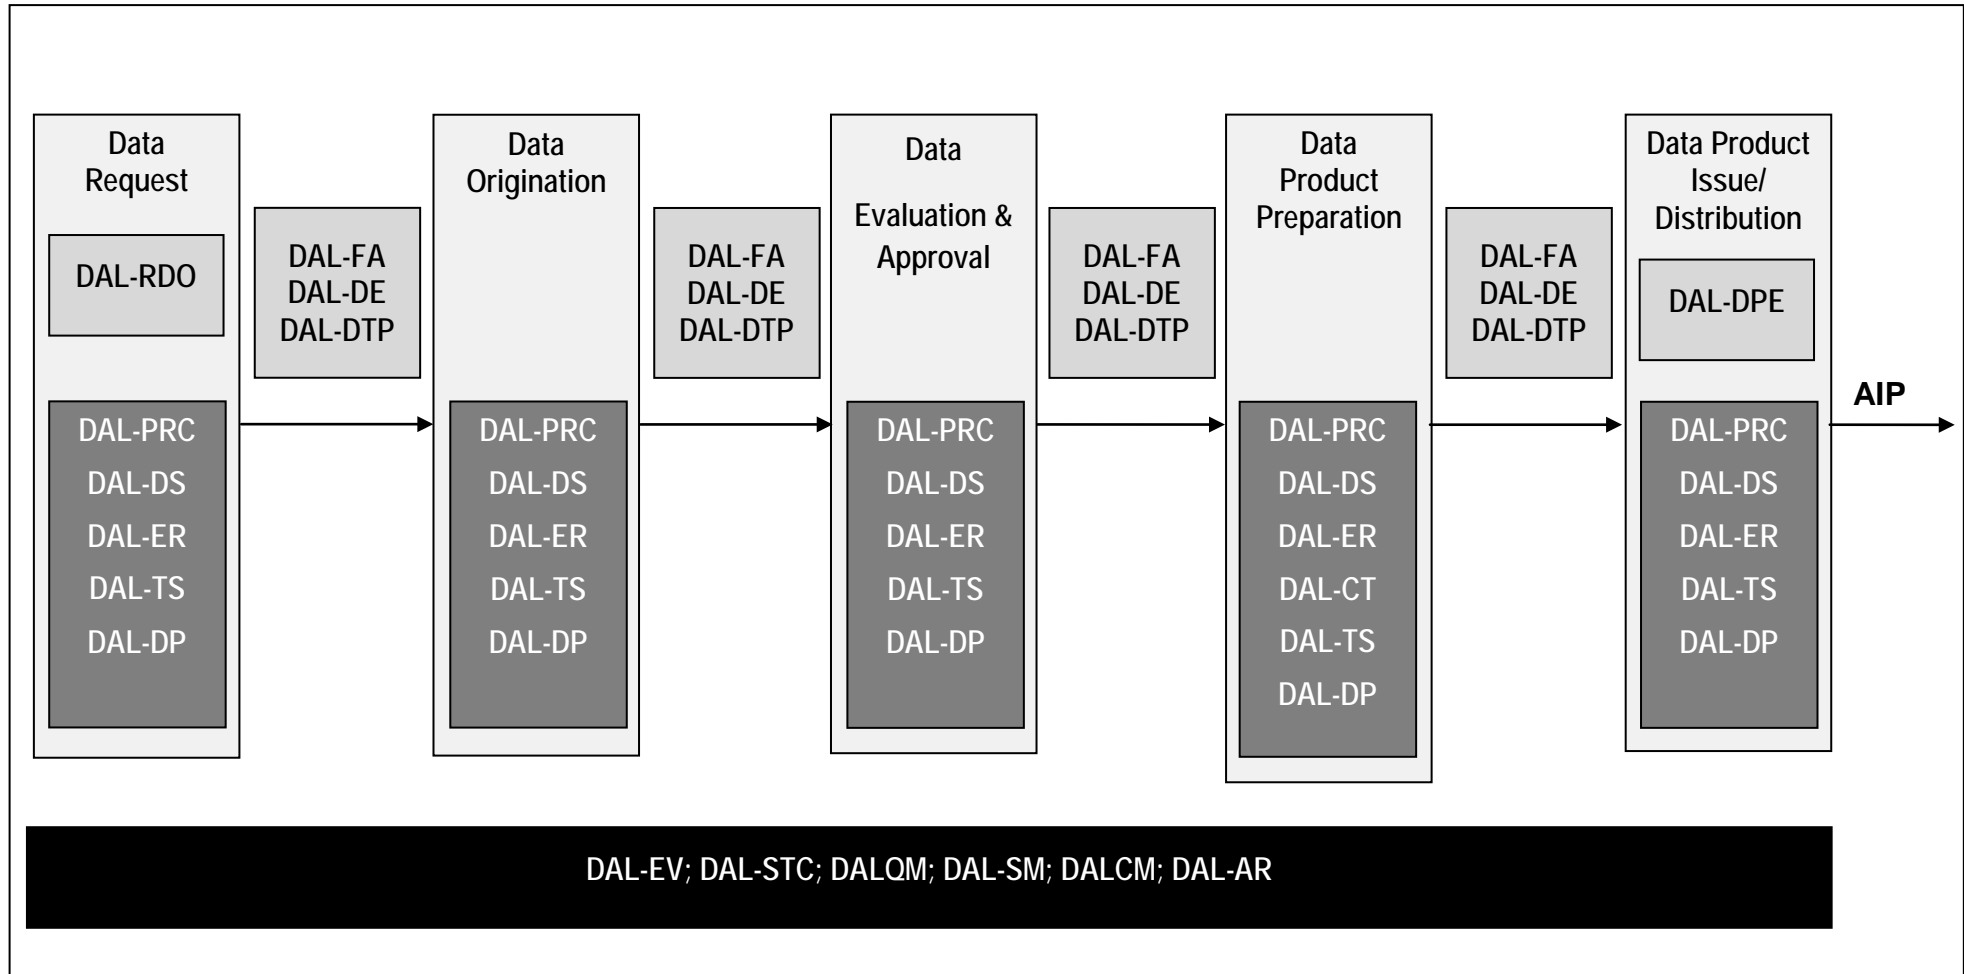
Data Request

DAL-RDO

DAL-PRC
DAL-DS
DAL-ER
DAL-TS
DAL-DP

DAL-FA
DAL-DE
DAL-DTP

Data Origination

DAL-PRC
DAL-DS
DAL-ER
DAL-TS
DAL-DP

DAL-FA
DAL-DE
DAL-DTP

Data Evaluation & Approval

DAL-PRC
DAL-DS
DAL-ER
DAL-TS
DAL-DP

DAL-FA
DAL-DE
DAL-DTP

Data Product Preparation

DAL-PRC
DAL-DS
DAL-ER
DAL-CT
DAL-TS
DAL-DP

DAL-FA
DAL-DE
DAL-DTP

Data Product Issue/ Distribution

DAL-DPE

DAL-PRC
DAL-DS
DAL-ER
DAL-TS
DAL-DP

AIP

DAL-EV; DAL-STC; DALQM; DAL-SM; DALCM; DAL-AR